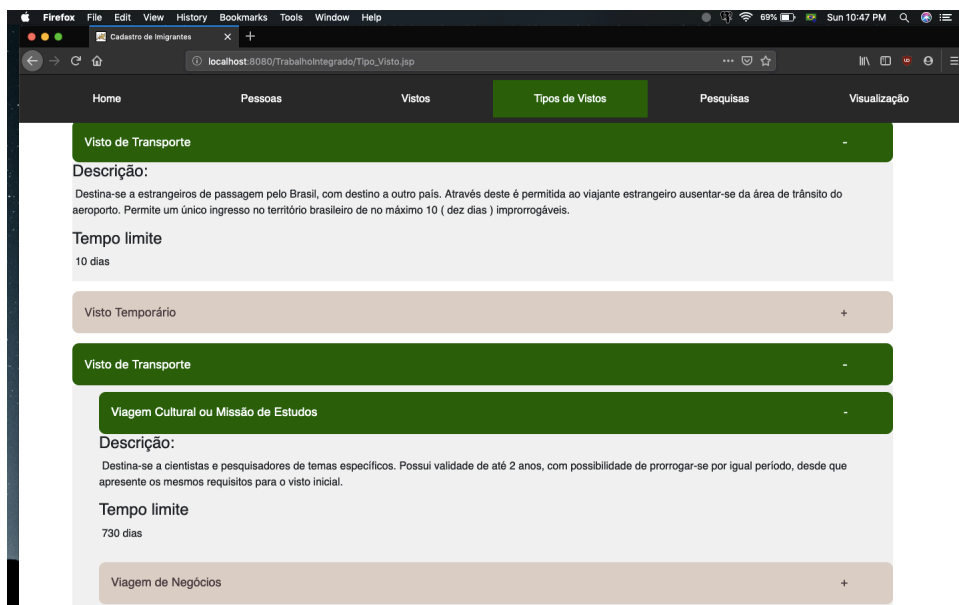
Firefox File Edit View History Bookmarks Tools Window Help
69% Sun 10:47 PM
Cadastro de Imigrantes
localhost:8080/TrabalhoIntegrado/Tipo_Visto.jsp

Home | Pessoas | Vistos | Tipos de Vistos | Pesquisas | Visualização

Visto de Transporte -

Descrição:

Destina-se a estrangeiros de passagem pelo Brasil, com destino a outro país. Através deste é permitida ao viajante estrangeiro ausentar-se da área de trânsito do aeroporto. Permite um único ingresso no território brasileiro de no máximo 10 ( dez dias ) improrrogáveis.

Tempo limite

10 dias

Visto Temporário +

Visto de Transporte -

Viagem Cultural ou Missão de Estudos -

Descrição:

Destina-se a cientistas e pesquisadores de temas específicos. Possui validade de até 2 anos, com possibilidade de prorrogar-se por igual período, desde que apresente os mesmos requisitos para o visto inicial.

Tempo limite

730 dias

Viagem de Negócios +